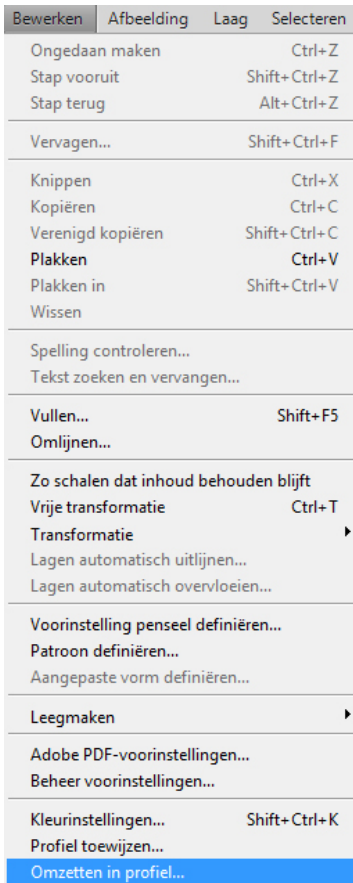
Bewerken Afbeelding Laag Selecteren

Ongedaan maken Ctrl+Z
Stap vooruit Shift+Ctrl+Z
Stap terug Alt+Ctrl+Z

Vervagen... Shift+Ctrl+F

Knippen Ctrl+X
Kopiëren Ctrl+C
Verenigd kopiëren Shift+Ctrl+C
Plakken Ctrl+V
Plakken in Shift+Ctrl+V
Wissen

Spelling controleren...
Tekst zoeken en vervangen...

Vullen... Shift+F5
Omlijnen...

Zo schalen dat inhoud behouden blijft
Vrije transformatie Ctrl+T
Transformatie
Lagen automatisch uitlijnen...
Lagen automatisch overvloeien...

Voorinstelling penseel definiëren...
Patroon definiëren...
Aangepaste vorm definiëren...

Leegmaken

Adobe PDF-voorinstellingen...
Beheer voorinstellingen...

Kleurinstellingen... Shift+Ctrl+K
Profiel toewijzen...
Omzetten in profiel...